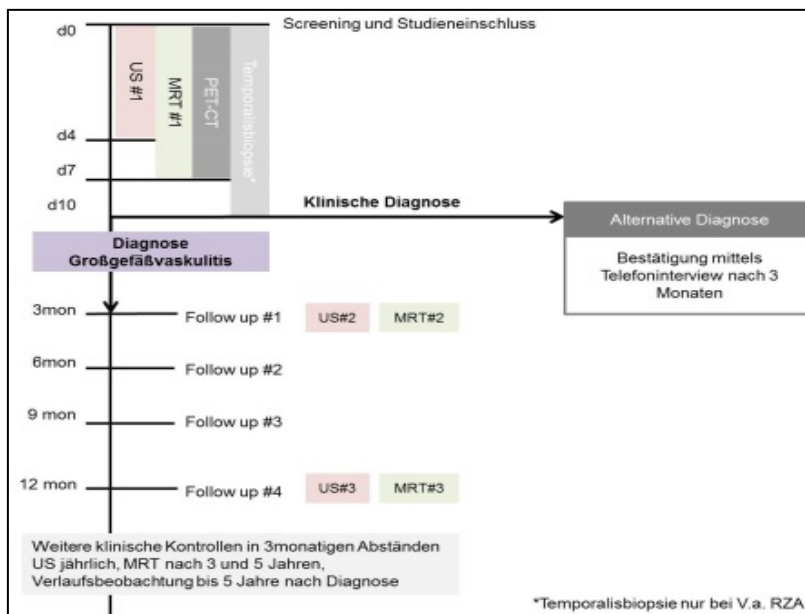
d0

Screening und Studieneinschluss

US #1

MRT #1

PET-CT

Temporalisbiopsie*

d4

d7

d10

Klinische Diagnose

Alternative Diagnose

Bestätigung mittels Telefoninterview nach 3 Monaten

Diagnose Großgefäßvaskulitis

3mon

Follow up #1

US#2

MRT#2

6mon

Follow up #2

9 mon

Follow up #3

12 mon

Follow up #4

US#3

MRT#3

Weitere klinische Kontrollen in 3monatigen Abständen
US jährlich, MRT nach 3 und 5 Jahren,
Verlaufsbeobachtung bis 5 Jahre nach Diagnose

*Temporalisbiopsie nur bei V.a. RZA